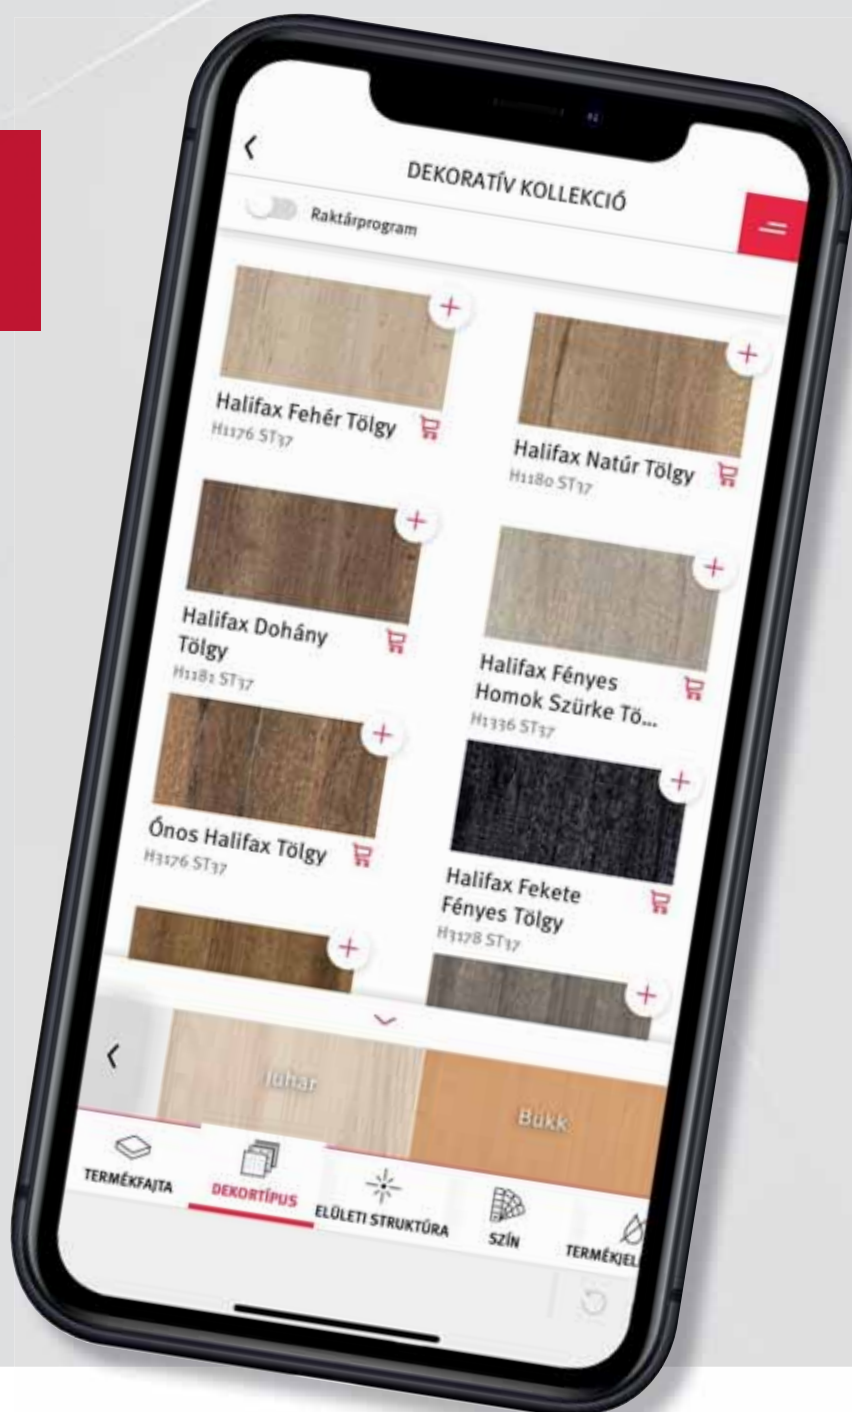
DEKORATÍV KOLLEKCIÓ

Raktárprogram

Halifax Fehér Tölgy
H1176 ST37

Halifax Natúr Tölgy
H1180 ST37

Halifax Dohány Tölgy
H1181 ST37

Halifax Fényes Homok Szürke Tö...
H1336 ST37

Ónos Halifax Tölgy
H3176 ST37

Halifax Fekete Fényes Tölgy
H3178 ST37

Juhar

Bükk

TERMÉKFAJTA

DEKORTÍPUS

ELÜLETI STRUKTÚRA

SZÍN

TERMÉKJEL